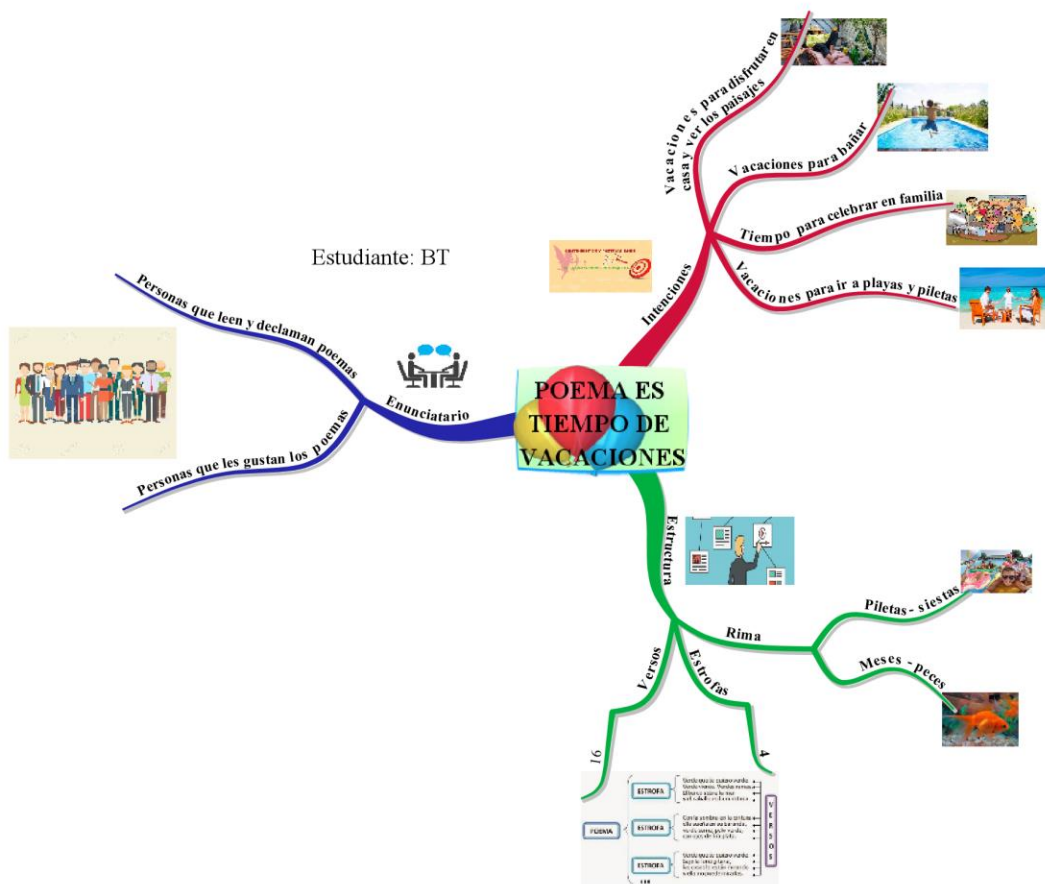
POEMA ES TIEMPO DE VACACIONES

Estudiante: BT

Enunciatario

Personas que leen y declaman poemas

Personas que les gustan los poemas

Intenciones

Vacaciones para disfrutar en casa y ver los paisajes

Vacaciones para bañar

Tiempo para celebrar en familia

Vacaciones para ir a playas y piletas

Estructura

Rima

Piletas - siestas

Meses - peces

Versos

16

Estrofas

4

POEMA

ESTROFA

ESTROFA

ESTROFA

VERSOS

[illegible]